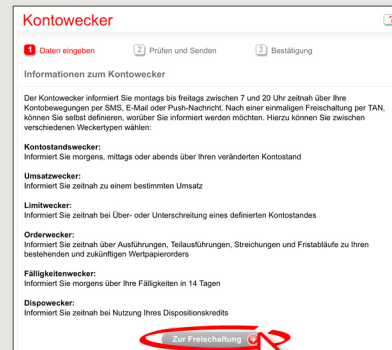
Kontowecker

1 Daten eingeben
2 Prüfen und Senden
3 Bestätigung

Informationen zum Kontowecker

Der Kontowecker informiert Sie montags bis freitags zwischen 7 und 20 Uhr zeitnah über Ihre Kontobewegungen per SMS, E-Mail oder Push-Nachricht. Nach einer einmaligen Freischaltung per TAN, können Sie selbst definieren, worüber Sie informiert werden möchten. Hierzu können Sie zwischen verschiedenen Weckertypen wählen:

Kontostandswecker:
Informiert Sie morgens, mittags oder abends über Ihren veränderten Kontostand

Umsatzwecker:
Informiert Sie zeitnah zu einem bestimmten Umsatz

Limitwecker:
Informiert Sie zeitnah bei Über- oder Unterschreitung eines definierten Kontostandes

Orderwecker:
Informiert Sie zeitnah über Ausführungen, Teilausführungen, Streichungen und Fristabläufe zu Ihren bestehenden und zukünftigen Wertpapierorders

Fälligkeitenwecker:
Informiert Sie morgens über Ihre Fälligkeiten in 14 Tagen

Dispowecker:
Informiert Sie zeitnah bei Nutzung Ihres Dispositionskredits

Zur Freischaltung